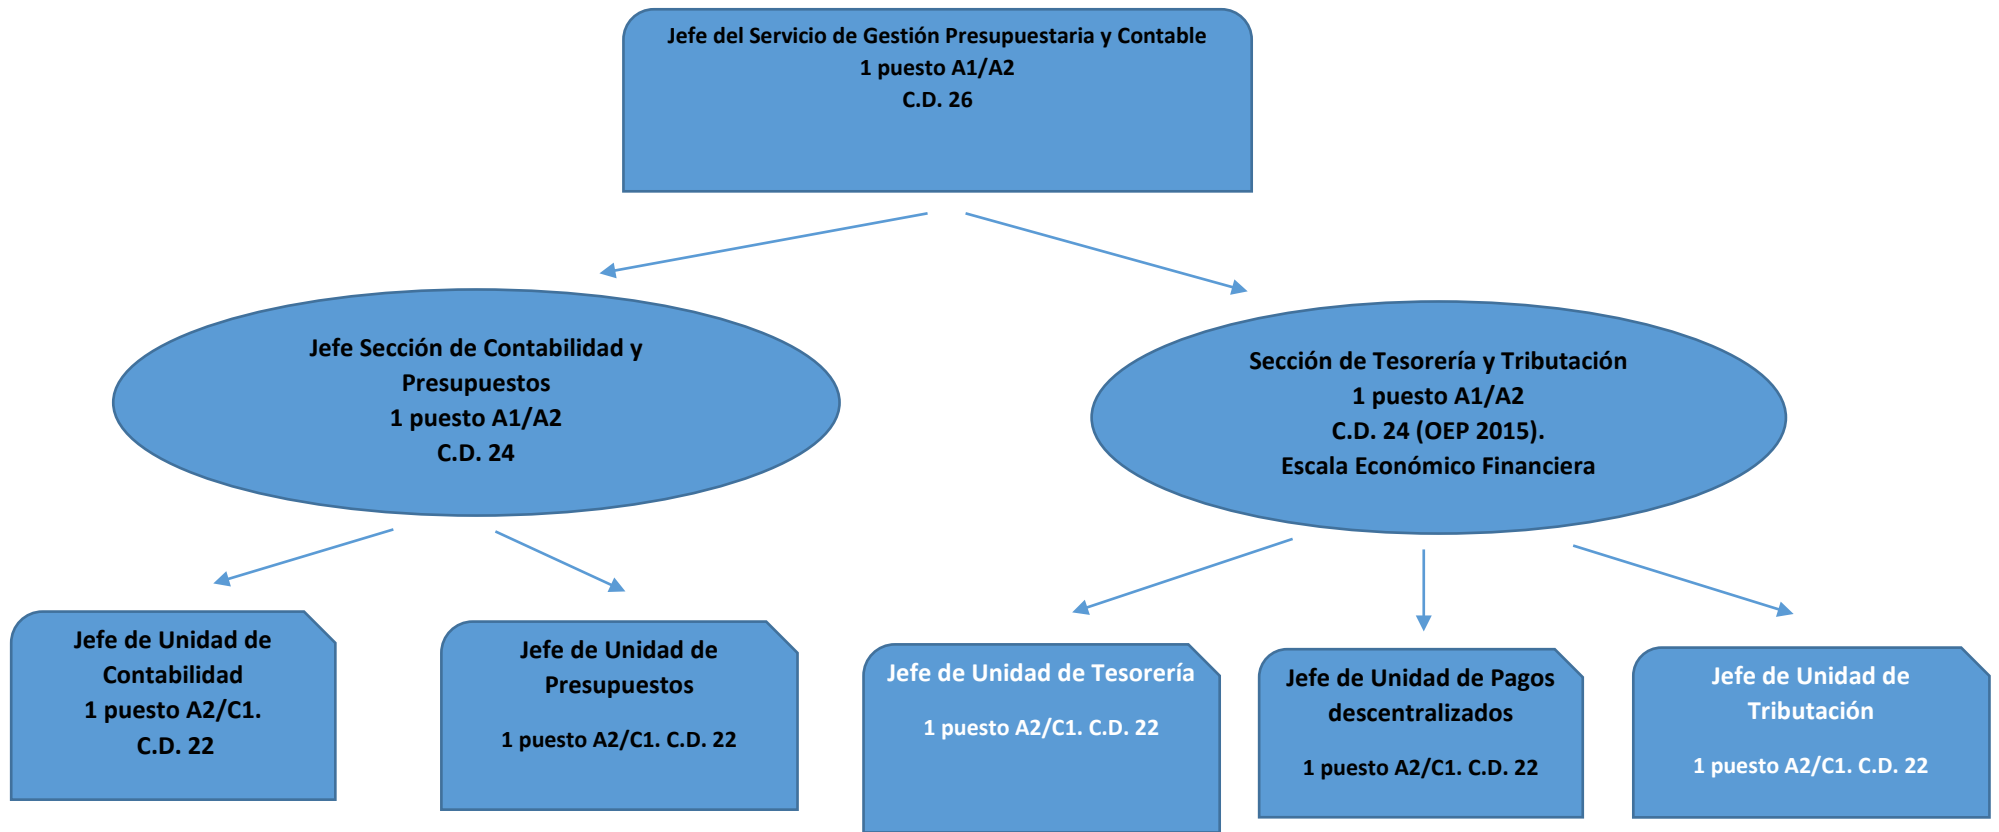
Jefe del Servicio de Gestión Presupuestaria y Contable
1 puesto A1/A2
C.D. 26

Jefe Sección de Contabilidad y Presupuestos
1 puesto A1/A2
C.D. 24

Sección de Tesorería y Tributación
1 puesto A1/A2
C.D. 24 (OEP 2015).
Escala Económico Financiera

Jefe de Unidad de Contabilidad
1 puesto A2/C1.
C.D. 22

Jefe de Unidad de Presupuestos

1 puesto A2/C1. C.D. 22

Jefe de Unidad de Tesorería

1 puesto A2/C1. C.D. 22

Jefe de Unidad de Pagos descentralizados

1 puesto A2/C1. C.D. 22

Jefe de Unidad de Tributación

1 puesto A2/C1. C.D. 22